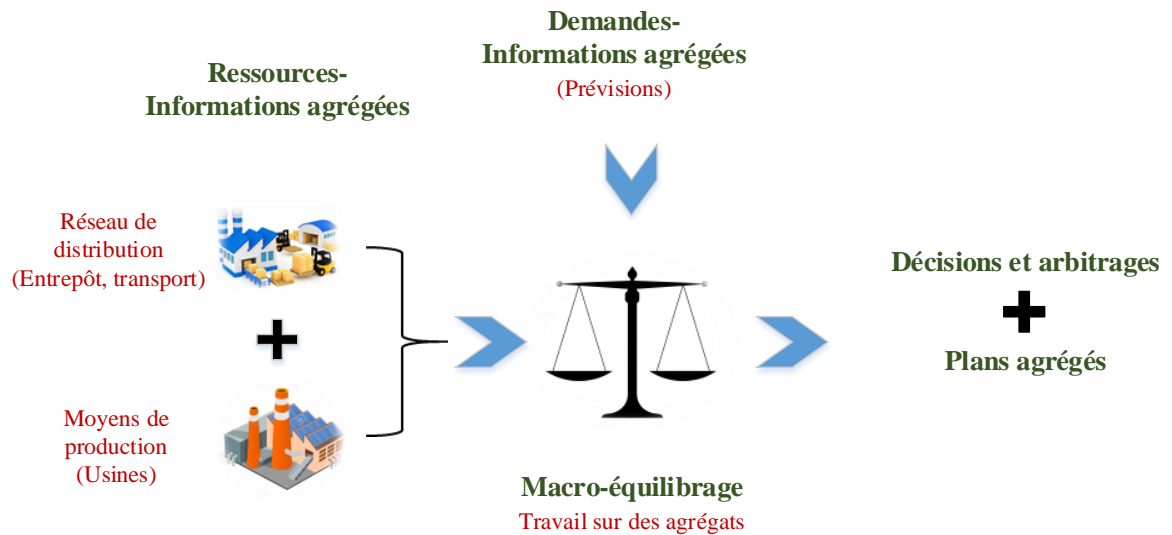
Demandes-
Informations agrégées
(Prévisions)

Ressources-
Informations agrégées

Réseau de distribution (Entrepôt, transport)

+

Moyens de production (Usines)

Décisions et arbitrages
+
Plans agrégés

Macro-équilibrage
Travail sur des agrégats